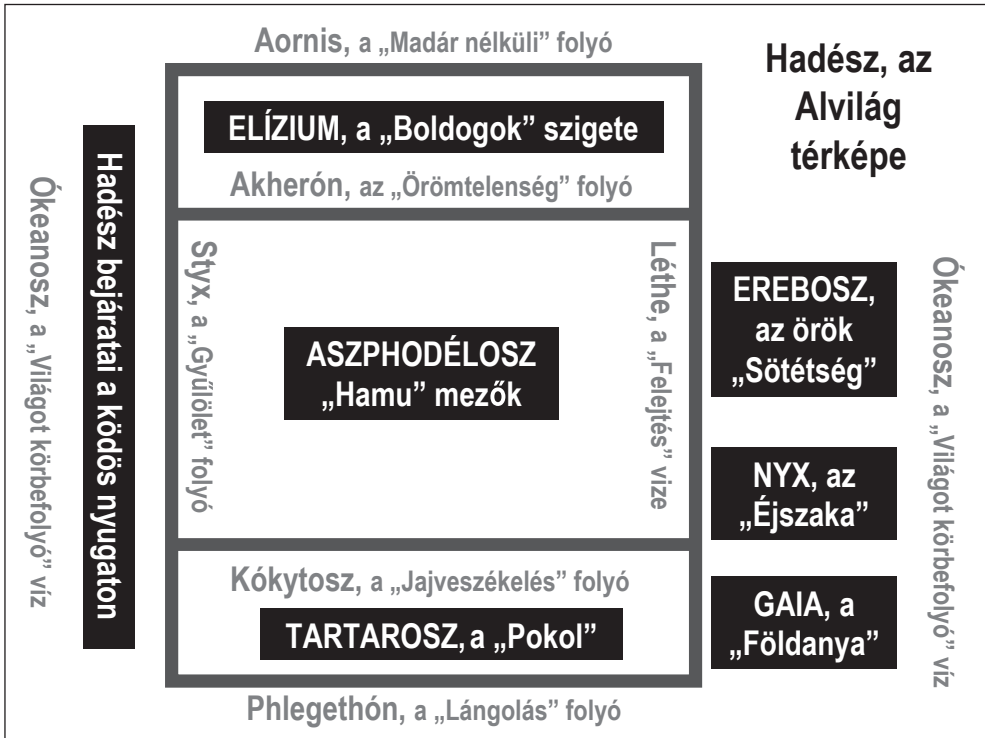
Aornis, a „Madár nélküli" folyó

Hadész, az Alvilág térképe

ELÍZIUM, a „Boldogok" szigete

Akherón, az „Örömtelenség" folyó

Ókeanosz, a „Világot körbefolyó" víz

Hadész bejáratai a ködös nyugaton

Styx, a „Gyűlölet" folyó

ASZPHODÉLOSZ „Hamu" mezők

Léthe, a „Felejtés" vize

EREBOSZ, az örök „Sötétség"

NYX, az „Éjszaka"

GAIA, a „Földanya"

Ókeanosz, a „Világot körbefolyó" víz

Kókytosz, a „Jajveszékelés" folyó

TARTAROSZ, a „Pokol"

Phlegethón, a „Lángolás" folyó